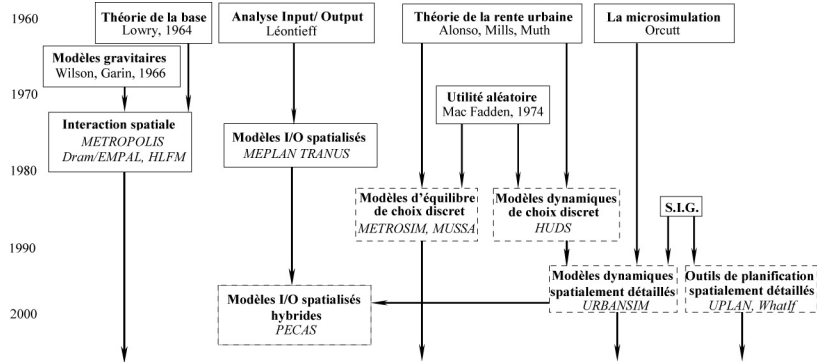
1960

1970

1980

1990

2000

Théorie de la base
Lowry, 1964

Analyse Input/ Output
Léontieff

Théorie de la rente urbaine
Alonso, Mills, Muth

La microsimulation
Orcutt

Modèles gravitaires
Wilson, Garin, 1966

Utilité aléatoire
Mac Fadden, 1974

Interaction spatiale
METROPOLIS
Dram/EMPAL, HLFM

Modèles I/O spatialisés
MEPLAN TRANUS

Modèles d'équilibre de choix discret
METROSIM, MUSSA

Modèles dynamiques de choix discret
HUDS

S.I.G.

Modèles dynamiques spatialement détaillés
URBANSIM

Outils de planification spatialement détaillés
UPLAN, WhatIf

Modèles I/O spatialisés hybrides
PECAS